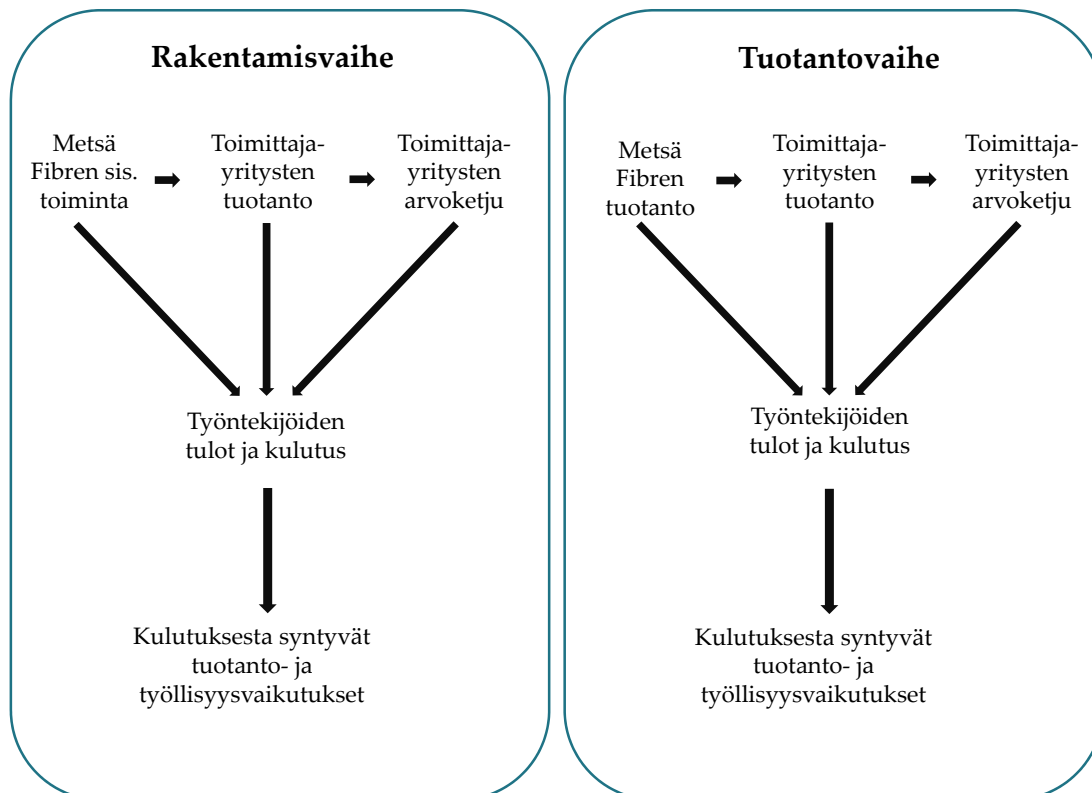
Rakentamisvaihe

Metsä Fibren sis. toiminta

Toimittajayritysten tuotanto

Toimittajayritysten arvoketju

Työntekijöiden tulot ja kulutus

Kulutuksesta syntyvät tuotanto- ja työllisyysvaikutukset

Tuotantovaihe

Metsä Fibren tuotanto

Toimittajayritysten tuotanto

Toimittajayritysten arvoketju

Työntekijöiden tulot ja kulutus

Kulutuksesta syntyvät tuotanto- ja työllisyysvaikutukset